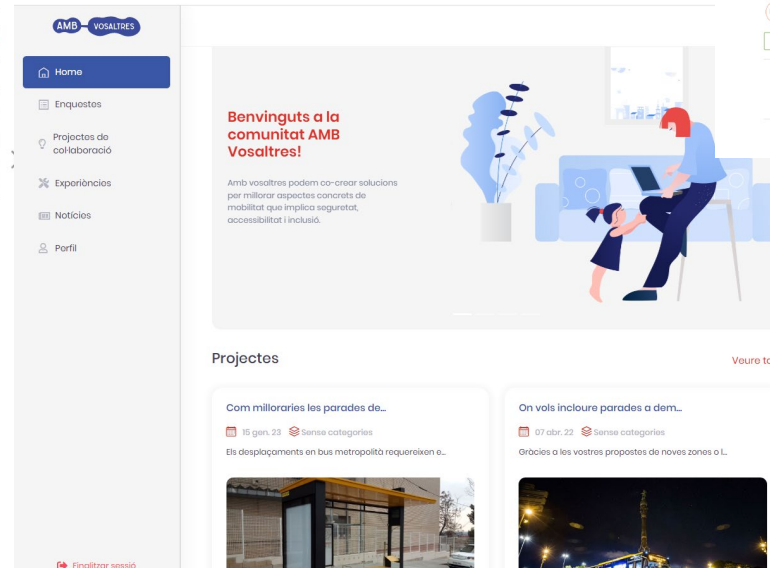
AMB VOSALTRES

Home

Enquestes

Projectes de col·laboració

Experiències

Notícies

Perfil

Finalitzar sessió

Benvinguts a la comunitat AMB Vosaltres!

Amb vosaltres podem co-crear solucions per millorar aspectes concrets de mobilitat que implica seguretat, accessibilitat i inclusió.

Projectes

Veure to

Com milloraries les parades de...

15 gen. 23 Sense categories

Els desplaçaments en bus metropolità requereixen e...

On vols incloure parades a dem...

07 abr. 22 Sense categories

Gràcies a les vostres propostes de noves zones o l...